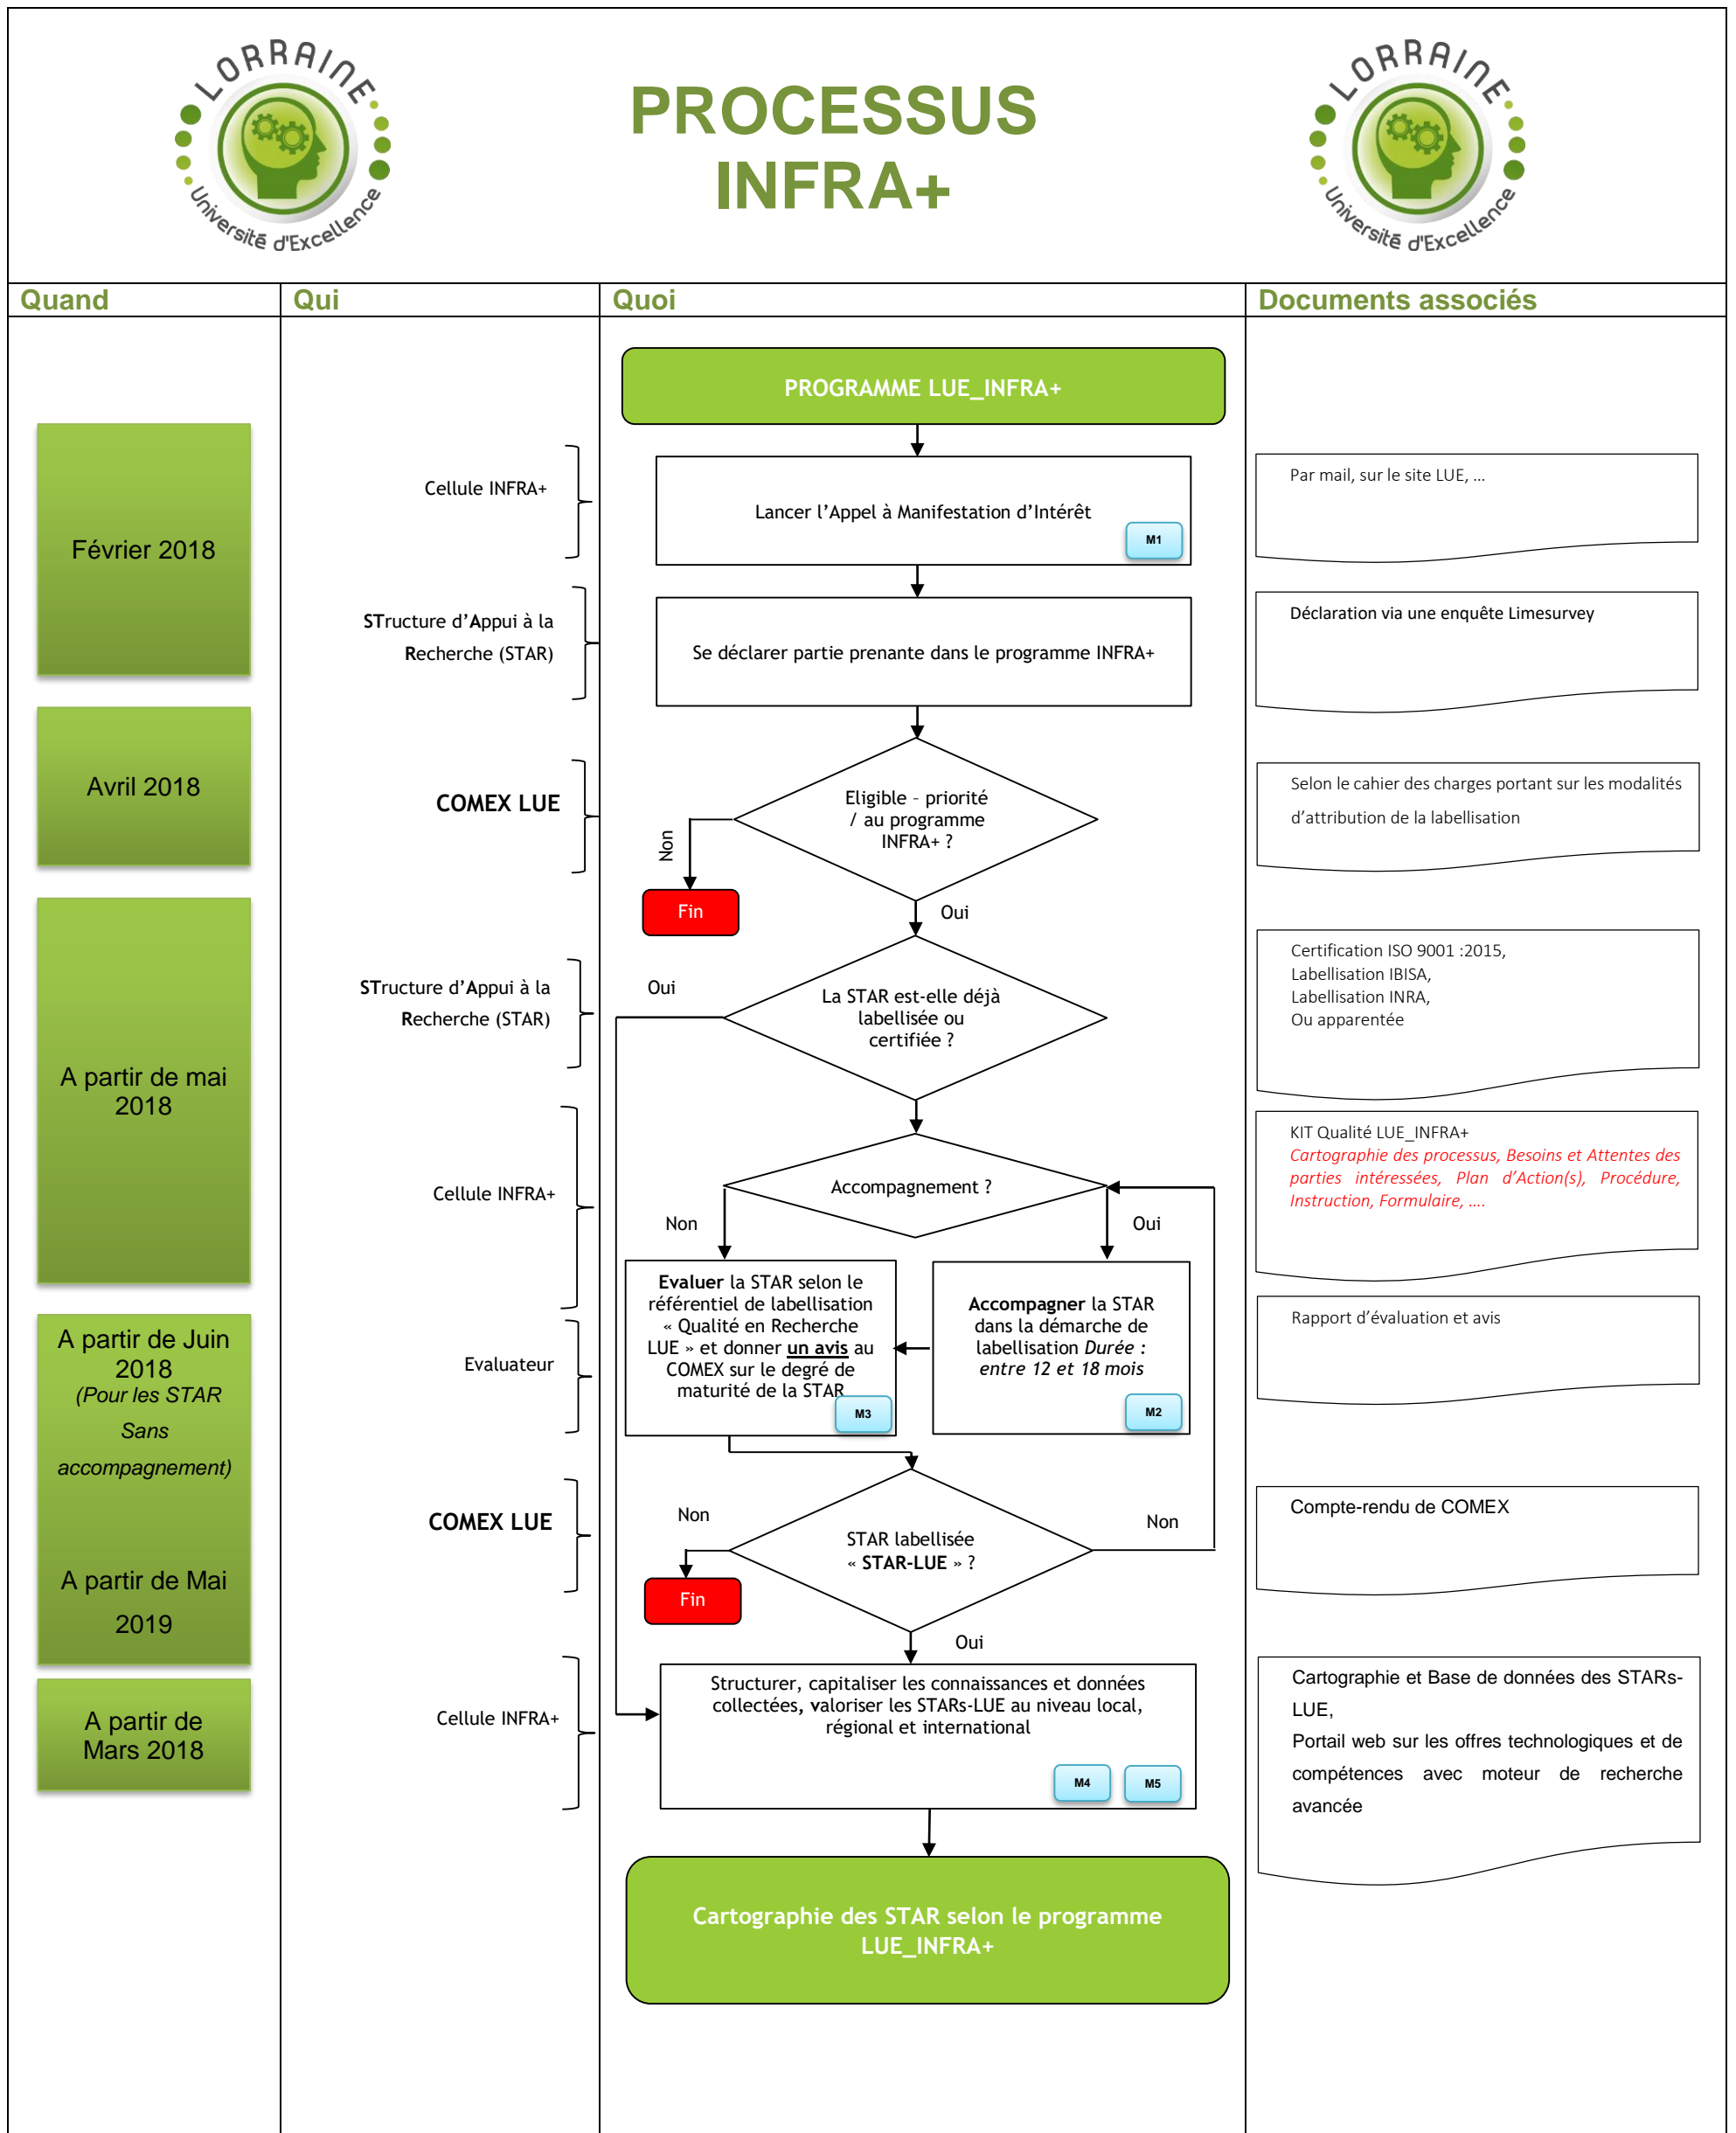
LORRAINE Université d'Excellence

PROCESSUS INFRA+

LORRAINE Université d'Excellence

Quand

Février 2018

Avril 2018

A partir de mai 2018

A partir de Juin 2018 (Pour les STAR Sans accompagnement)

A partir de Mai 2019

A partir de Mars 2018

Qui

Cellule INFRA+

STructure d'Appui à la Recherche (STAR)

COMEX LUE

STructure d'Appui à la Recherche (STAR)

Cellule INFRA+

Evaluateur

COMEX LUE

Cellule INFRA+

Quoi

PROGRAMME LUE_INFRA+

Lancer l'Appel à Manifestation d'Intérêt M1

Se déclarer partie prenante dans le programme INFRA+

Eligible - priorité / au programme INFRA+ ?

Non

Fin

Oui

Oui

La STAR est-elle déjà labellisée ou certifiée ?

Accompagnement ?

Non

Oui

**Evaluer** la STAR selon le référentiel de labellisation « Qualité en Recherche LUE » et donner un avis au COMEX sur le degré de maturité de la STAR M3

**Accompagner** la STAR dans la démarche de labellisation *Durée : entre 12 et 18 mois* M2

Non

STAR labellisée « **STAR-LUE** » ?

Non

Fin

Oui

Structurer, capitaliser les connaissances et données collectées, valoriser les STARs-LUE au niveau local, régional et international M4 M5

Cartographie des STAR selon le programme LUE_INFRA+

Documents associés

Par mail, sur le site LUE, ...

Déclaration via une enquête Limesurvey

Selon le cahier des charges portant sur les modalités d'attribution de la labellisation

Certification ISO 9001 :2015,
Labellisation IBISA,
Labellisation INRA,
Ou apparentée

KIT Qualité LUE_INFRA+
*Cartographie des processus, Besoins et Attentes des parties intéressées, Plan d'Action(s), Procédure, Instruction, Formulaire, ....*

Rapport d'évaluation et avis

Compte-rendu de COMEX

Cartographie et Base de données des STARs-LUE,
Portail web sur les offres technologiques et de compétences avec moteur de recherche avancée